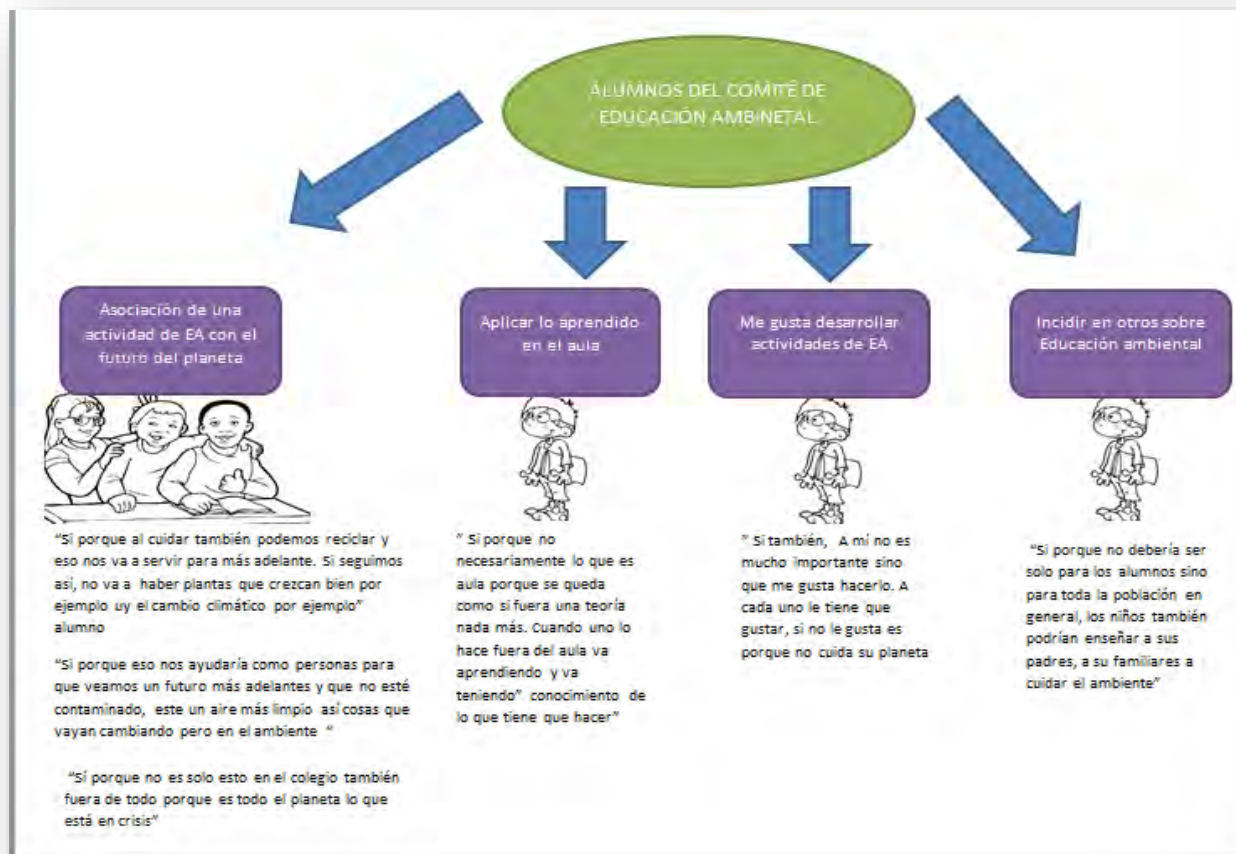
ALUMNOS DEL COMITÉ DE EDUCACIÓN AMBINETAL

Asociación de una actividad de EA con el futuro del planeta

Aplicar lo aprendido en el aula

Me gusta desarrollar actividades de EA

Incidir en otros sobre Educación ambiental

"Si porque al cuidar también podemos reciclar y eso nos va a servir para más adelante. Si seguimos así, no va a haber plantas que crezcan bien por ejemplo uy el cambio climático por ejemplo" alumno

"Si porque eso nos ayudaría como personas para que veamos un futuro más adelantes y que no esté contaminado, este un aire más limpio así cosas que vayan cambiando pero en el ambiente "

"Sí porque no es solo esto en el colegio también fuera de todo porque es todo el planeta lo que está en crisis"

" Si porque no necesariamente lo que es aula porque se queda como si fuera una teoría nada más. Cuando uno lo hace fuera del aula va aprendiendo y va teniendo" conocimiento de lo que tiene que hacer"

" Si también, A mí no es mucho importante sino que me gusta hacerlo. A cada uno le tiene que gustar, si no le gusta es porque no cuida su planeta

"Si porque no debería ser solo para los alumnos sino para toda la población en general, los niños también podrían enseñar a sus padres, a su familiares a cuidar el ambiente"